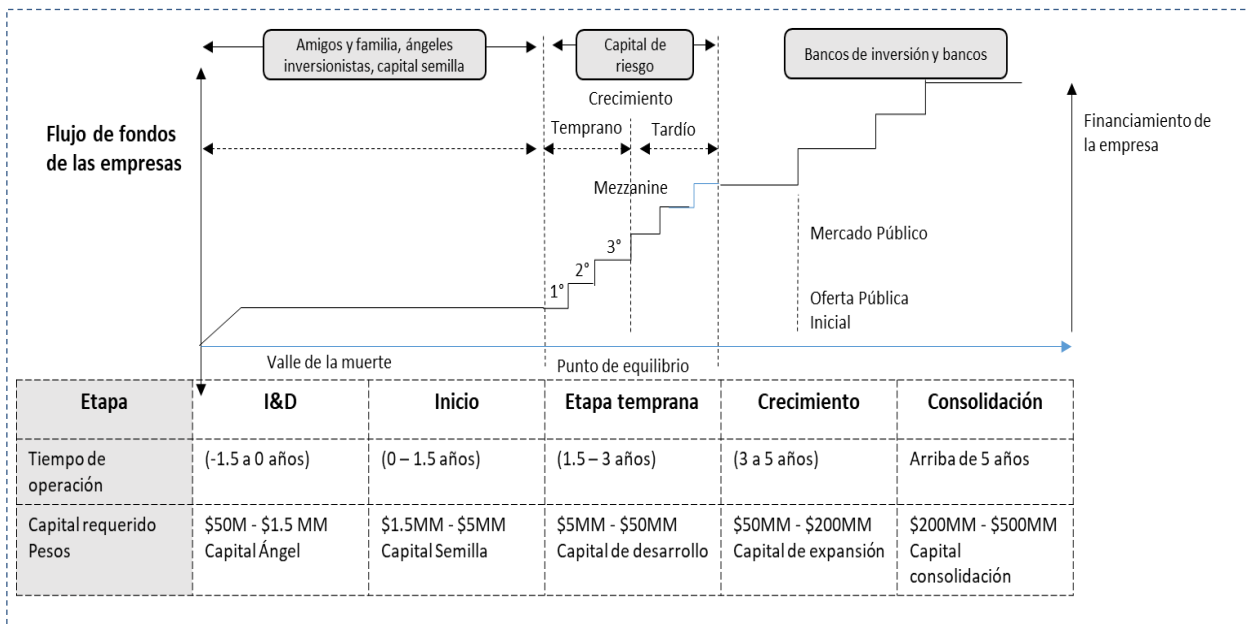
Amigos y familia, ángeles inversionistas, capital semilla

Capital de riesgo

Bancos de inversión y bancos

Crecimiento

Temprano

Tardío

Flujo de fondos de las empresas

Financiamiento de la empresa

Mezzanine

3°

2°

1°

Mercado Público

Oferta Pública Inicial

Valle de la muerte

Punto de equilibrio

| Etapa | I&D | Inicio | Etapa temprana | Crecimiento | Consolidación |
|---|---|---|---|---|---|
| Tiempo de operación | (-1.5 a 0 años) | (0 – 1.5 años) | (1.5 – 3 años) | (3 a 5 años) | Arriba de 5 años |
| Capital requerido Pesos | \$50M - \$1.5 MM Capital Ángel | \$1.5MM - \$5MM Capital Semilla | \$5MM - \$50MM Capital de desarrollo | \$50MM - \$200MM Capital de expansión | \$200MM - \$500MM Capital consolidación |